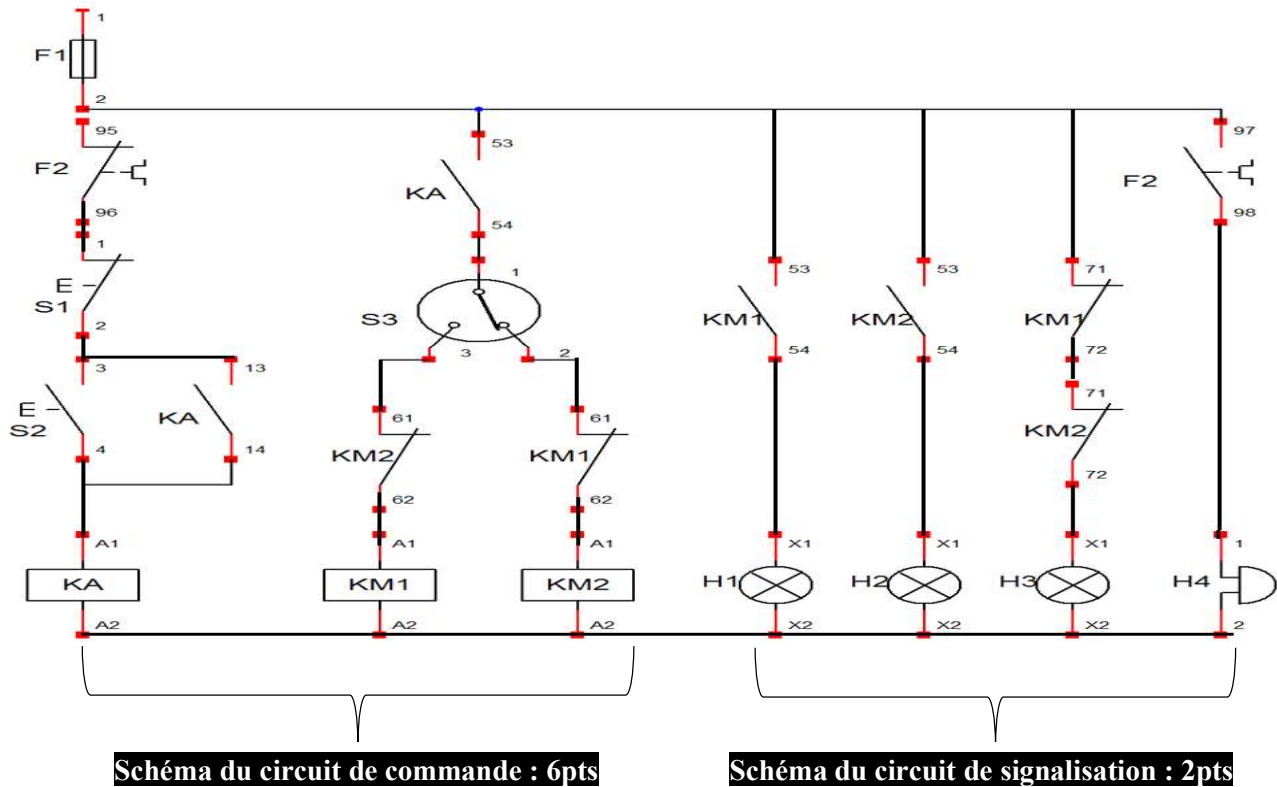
1
F1
2
95
F2
96
1
E
S1
2
3
13
E
S2
4
KA
14
A1
KA
A2
53
KA
54
1
S3
3
2
61
KM2
62
A1
KM1
A2
61
KM1
62
A1
KM2
A2
53
KM1
54
X1
H1
X2
53
KM2
54
X1
H2
X2
71
KM1
72
71
KM2
72
X1
H3
X2
97
F2
98
1
H4
2

Schéma du circuit de commande : 6pts

Schéma du circuit de signalisation : 2pts